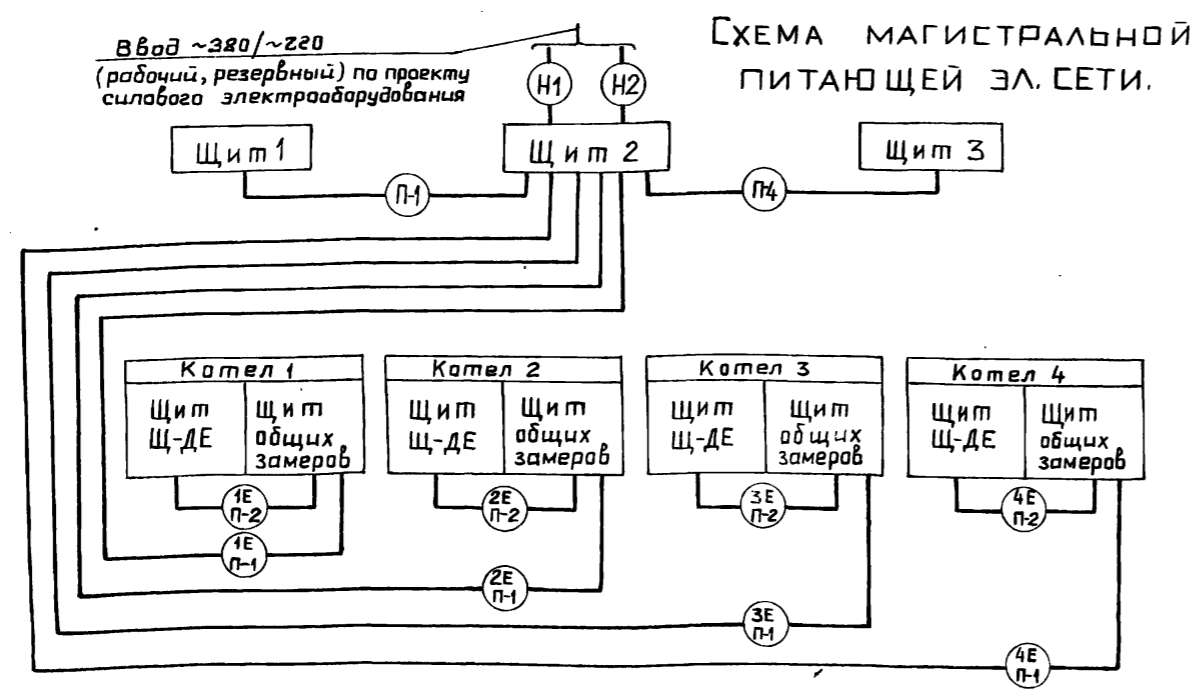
Ввод ~380/~220
(рабочий, резервный) по проекту силового электрооборудования

СХЕМА МАГИСТРАЛЬНОЙ ПИТАЮЩЕЙ ЭЛ. СЕТИ.

Н1
Н2

Щит 1
Щит 2
Щит 3

П-1
П-4

Котел 1
Щит Щ-ДЕ
Щит общих замеров

Котел 2
Щит Щ-ДЕ
Щит общих замеров

Котел 3
Щит Щ-ДЕ
Щит общих замеров

Котел 4
Щит Щ-ДЕ
Щит общих замеров

1Е П-2
2Е П-2
3Е П-2
4Е П-2
1Е П-1
2Е П-1
3Е П-1
4Е П-1